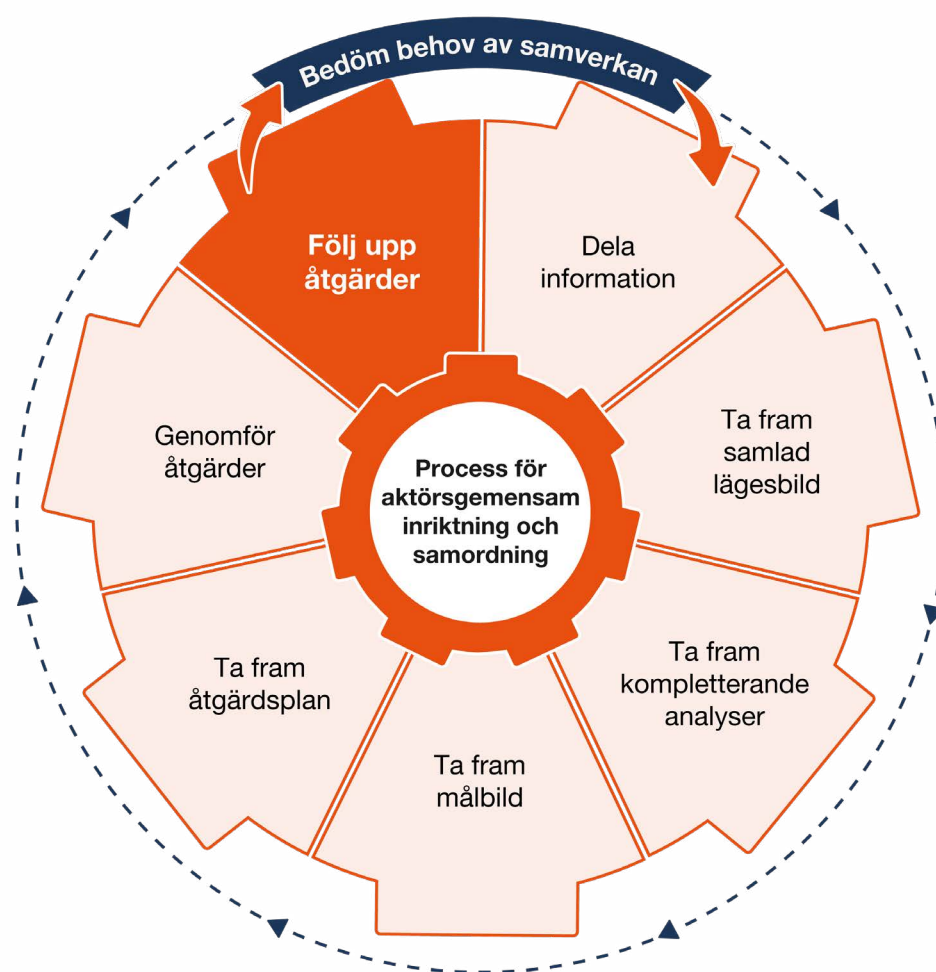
Bedöm behov av samverkan

Dela information

Ta fram samlad lägesbild

Ta fram kompletterande analyser

Ta fram målbild

Ta fram åtgärdsplan

Genomför åtgärder

Följ upp åtgärder

Process för aktörsgemensam inriktning och samordning